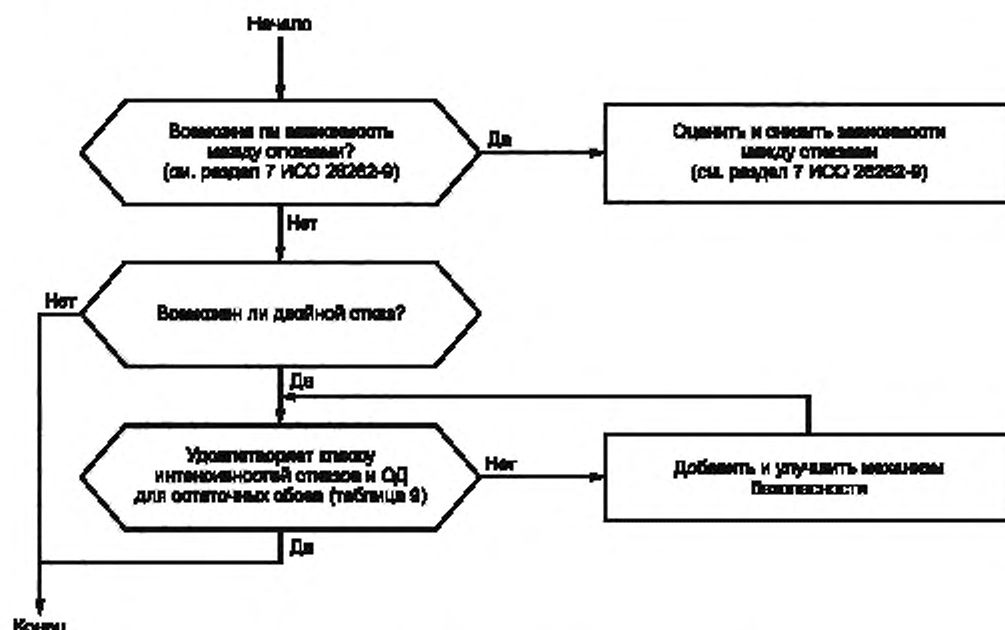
Начало

Возможна ли зависимость между отказами? (см. раздел 7 ИСО 26262-9)

Да

Оценить и снизить зависимости между отказами (см. раздел 7 ИСО 26262-9)

Нет

Нет

Возможен ли двойной отказ?

Да

Удовлетворяет оценку интенсивностей отказов и ОД для остаточных сбоев (таблица 9)

Нет

Добавить и улучшить механизм безопасности

Да

Конец